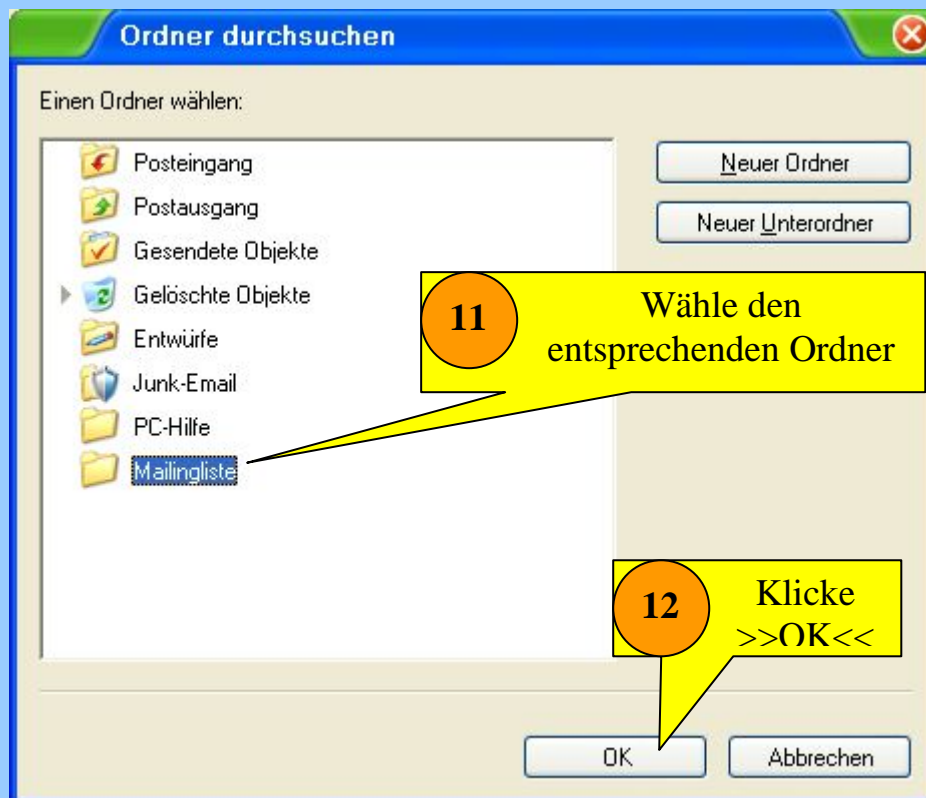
Ordner durchsuchen

Einen Ordner wählen:

Posteingang
Postausgang
Gesendete Objekte
Gelöschte Objekte
Entwürfe
Junk-Email
PC-Hilfe
Mailingliste

Neuer Ordner
Neuer Unterordner

11
Wähle den entsprechenden Ordner

12
Klicke >>OK<<

OK
Abbrechen